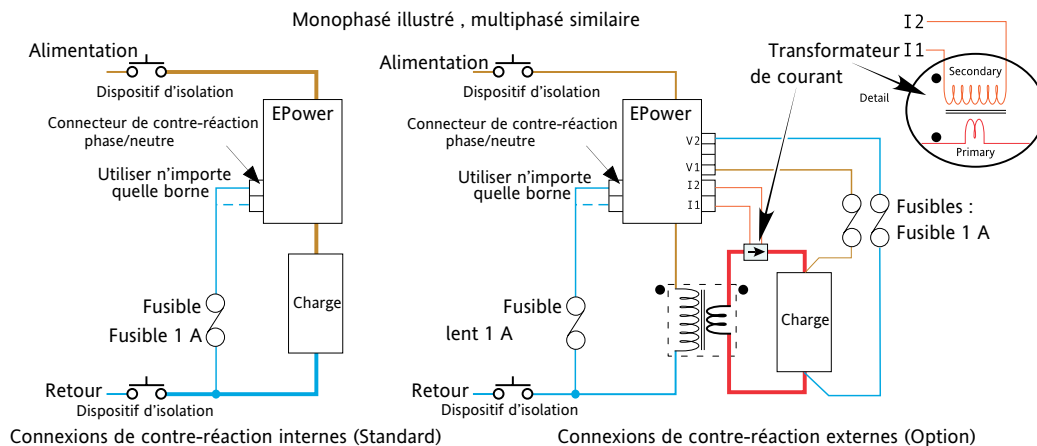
Monophasé illustré , multiphasé similaire

Alimentation
Dispositif d'isolation
EPower
Connecteur de contre-réaction phase/neutre
Utiliser n'importe quelle borne
Charge
Fusible
Fusible 1 A
Retour
Dispositif d'isolation
Connexions de contre-réaction internes (Standard)

Alimentation
Dispositif d'isolation
EPower
Connecteur de contre-réaction phase/neutre
Utiliser n'importe quelle borne
V2
V1
I2
I1
Transformateur de courant
Fusibles : Fusible 1 A
Charge
Fusible
lent 1 A
Retour
Dispositif d'isolation
Connexions de contre-réaction externes (Option)

I2
I1
Secondary
Detail
Primary